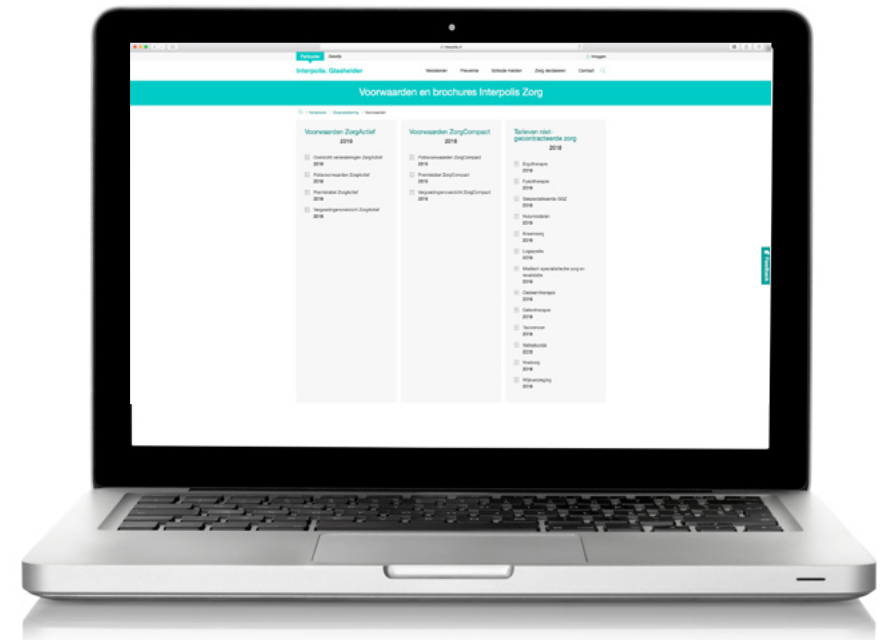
Particulier Zakelijk

Inloggen

Interpolis. Glashelder

Verzekeren Preventie Schade melden Zorg declareren Contact

Voorwaarden en brochures Interpolis Zorg

Voorwaarden ZorgActief

2018

Overzicht wijzigingen ZorgActief 2018

Polisvoorwaarden ZorgActief 2018

Premietabel ZorgActief 2018

Vergoedingenoverzicht ZorgActief 2018

Voorwaarden ZorgCompact

2018

Polisvoorwaarden ZorgCompact 2018

Premietabel ZorgCompact 2018

Vergoedingenoverzicht ZorgCompact 2018

Tarieven niet-gecontracteerde zorg

2018

Ergotherapie 2018

Fysiotherapie 2018

Gespecialiseerde GGZ 2018

Hulpmiddelen 2018

Kraamzorg 2018

Logopedie 2018

Medisch specialistische zorg en revalidatie 2018

Oefentherapie 2018

Diëtetherapie 2018

Tandartsen 2018

Verloskunde 2018

Voetzorg 2018

Wijkverpleging 2018

Feedback